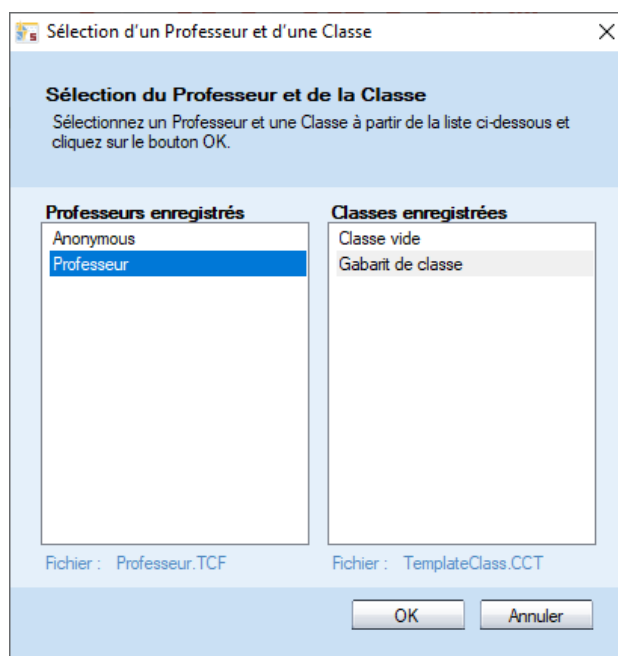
Sélection d'un Professeur et d'une Classe

Sélection du Professeur et de la Classe
Sélectionnez un Professeur et une Classe à partir de la liste ci-dessous et cliquez sur le bouton OK.

Professeurs enregistrés
Anonymous
Professeur

Classes enregistrées
Classe vide
Gabarit de classe

Fichier : Professeur.TCF

Fichier : TemplateClass.CCT

OK
Annuler